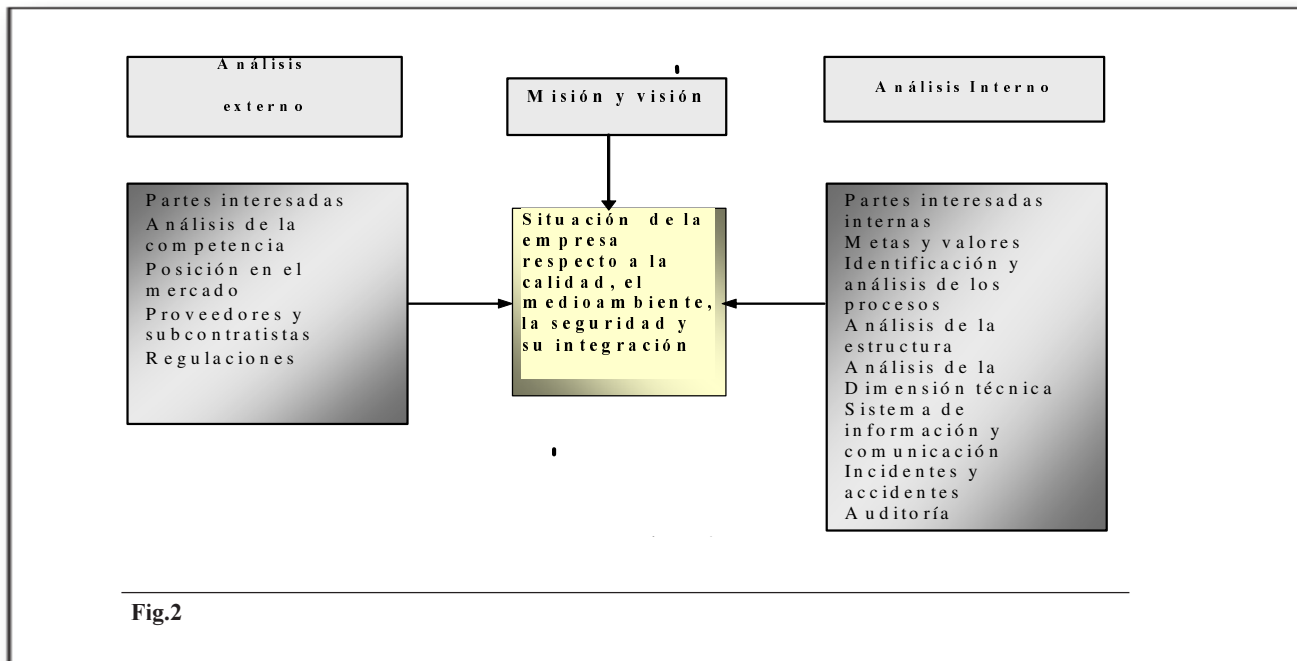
Análisis externo

Misión y visión

Análisis Interno

Partes interesadas
Análisis de la competencia
Posición en el mercado
Proveedores y subcontratistas
Regulaciones

Situación de la empresa respecto a la calidad, el medioambiente, la seguridad y su integración

Partes interesadas internas
Metas y valores
Identificación y análisis de los procesos
Análisis de la estructura
Análisis de la Dimensión técnica
Sistema de información y comunicación
Incidentes y accidentes
Auditoría

Fig.2